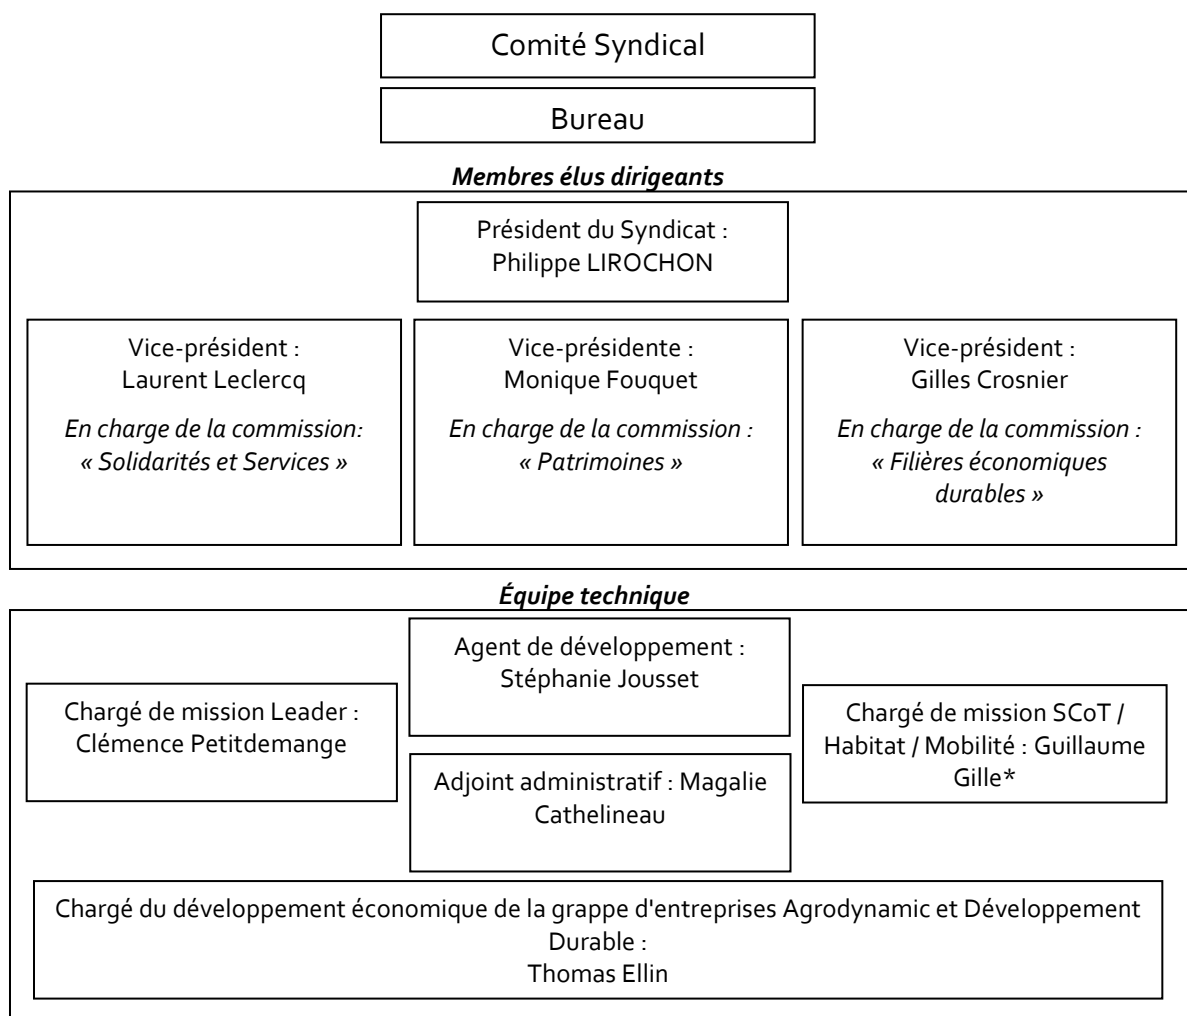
Comité Syndical

Bureau

*Membres élus dirigeants*

Président du Syndicat : Philippe LIROCHON

Vice-président : Laurent Leclercq

*En charge de la commission: « Solidarités et Services »*

Vice-présidente : Monique Fouquet

*En charge de la commission : « Patrimoines »*

Vice-président : Gilles Crosnier

*En charge de la commission : « Filières économiques durables »*

*Équipe technique*

Agent de développement : Stéphanie Jousset

Chargé de mission Leader : Clémence Petitdemange

Chargé de mission SCoT / Habitat / Mobilité : Guillaume Gille*

Adjoint administratif : Magalie Cathelineau

Chargé du développement économique de la grappe d'entreprises Agrodynamic et Développement Durable : Thomas Ellin